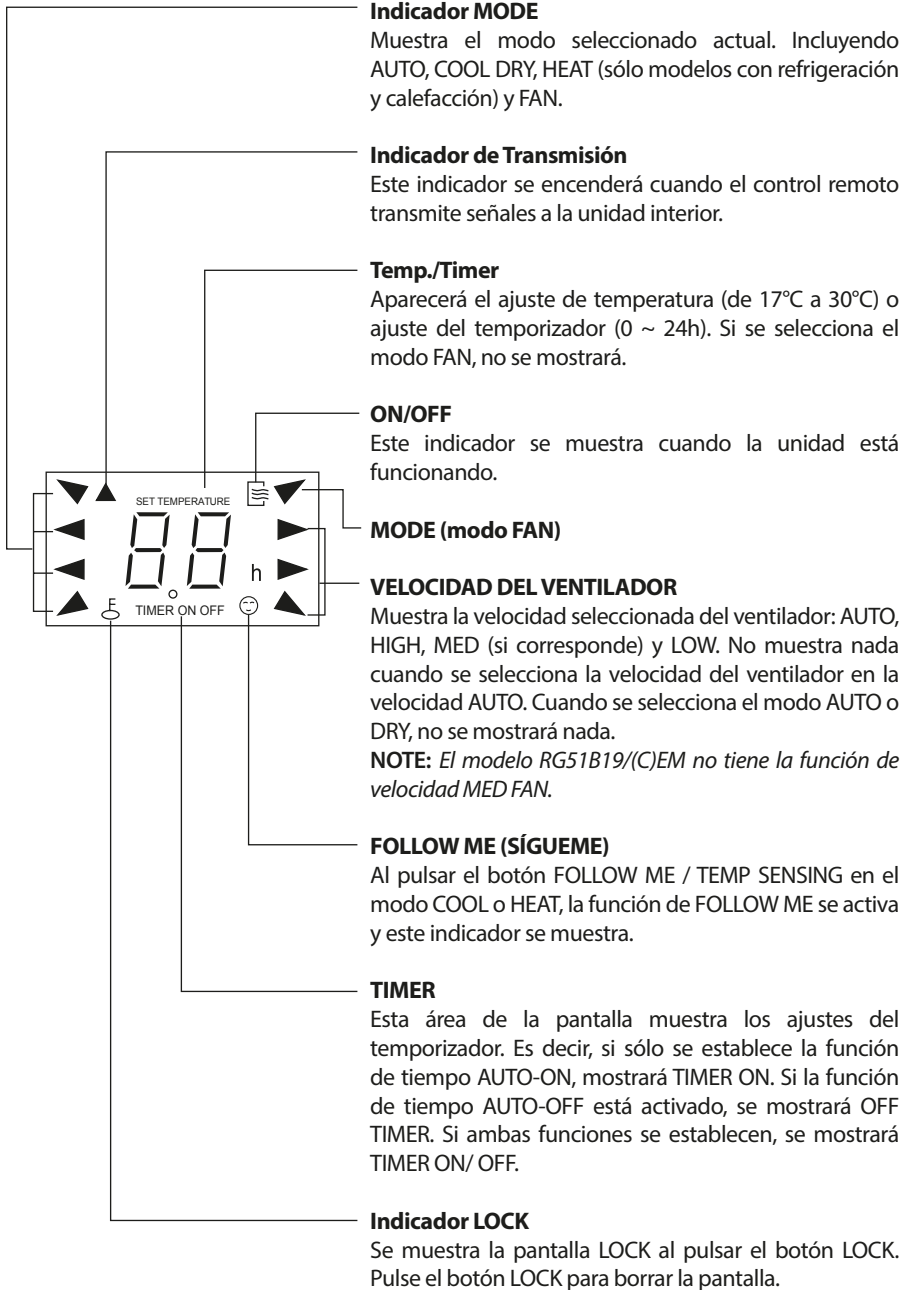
**Indicador MODE**
Muestra el modo seleccionado actual. Incluyendo AUTO, COOL DRY, HEAT (sólo modelos con refrigeración y calefacción) y FAN.

**Indicador de Transmisión**
Este indicador se encenderá cuando el control remoto transmite señales a la unidad interior.

**Temp./Timer**
Aparecerá el ajuste de temperatura (de 17°C a 30°C) o ajuste del temporizador (0 ~ 24h). Si se selecciona el modo FAN, no se mostrará.

**ON/OFF**
Este indicador se muestra cuando la unidad está funcionando.

SET TEMPERATURE

88

h

TIMER ON OFF

**MODE (modo FAN)**

**VELOCIDAD DEL VENTILADOR**
Muestra la velocidad seleccionada del ventilador: AUTO, HIGH, MED (si corresponde) y LOW. No muestra nada cuando se selecciona la velocidad del ventilador en la velocidad AUTO. Cuando se selecciona el modo AUTO o DRY, no se mostrará nada.
**NOTE:** *El modelo RG51B19/(C)EM no tiene la función de velocidad MED FAN.*

**FOLLOW ME (SÍGUEME)**
Al pulsar el botón FOLLOW ME / TEMP SENSING en el modo COOL o HEAT, la función de FOLLOW ME se activa y este indicador se muestra.

**TIMER**
Esta área de la pantalla muestra los ajustes del temporizador. Es decir, si sólo se establece la función de tiempo AUTO-ON, mostrará TIMER ON. Si la función de tiempo AUTO-OFF está activado, se mostrará OFF TIMER. Si ambas funciones se establecen, se mostrará TIMER ON/ OFF.

**Indicador LOCK**
Se muestra la pantalla LOCK al pulsar el botón LOCK. Pulse el botón LOCK para borrar la pantalla.